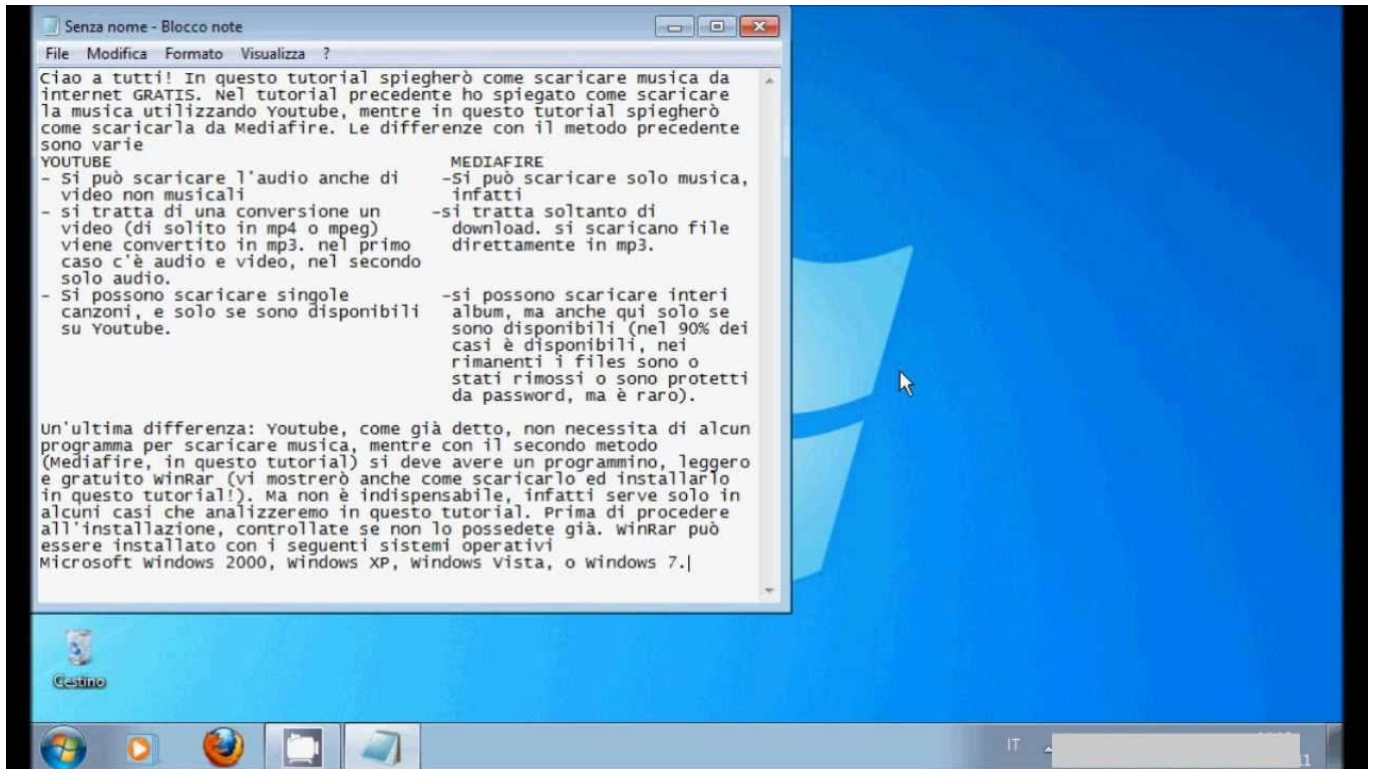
Senza nome - Blocco note

File Modifica Formato Visualizza ?

Ciao a tutti! In questo tutorial spiegherò come scaricare musica da internet GRATIS. Nel tutorial precedente ho spiegato come scaricare la musica utilizzando Youtube, mentre in questo tutorial spiegherò come scaricarla da Mediafire. Le differenze con il metodo precedente sono varie

YOUTUBE
- Si può scaricare l'audio anche di video non musicali
- si tratta di una conversione un video (di solito in mp4 o mpeg) viene convertito in mp3. nel primo caso c'è audio e video, nel secondo solo audio.
- Si possono scaricare singole canzoni, e solo se sono disponibili su Youtube.

MEDIAFIRE
-Si può scaricare solo musica, infatti
-si tratta soltanto di download. si scaricano file direttamente in mp3.
-si possono scaricare interi album, ma anche qui solo se sono disponibili (nel 90% dei casi è disponibili, nei rimanenti i files sono o stati rimossi o sono protetti da password, ma è raro).

Un'ultima differenza: Youtube, come già detto, non necessita di alcun programma per scaricare musica, mentre con il secondo metodo (Mediafire, in questo tutorial) si deve avere un programmino, leggero e gratuito WinRar (vi mostrerò anche come scaricarlo ed installarlo in questo tutorial!). Ma non è indispensabile, infatti serve solo in alcuni casi che analizzeremo in questo tutorial. Prima di procedere all'installazione, controllate se non lo possedete già. WinRar può essere installato con i seguenti sistemi operativi
Microsoft Windows 2000, Windows XP, Windows Vista, o Windows 7.

Cestino

IT